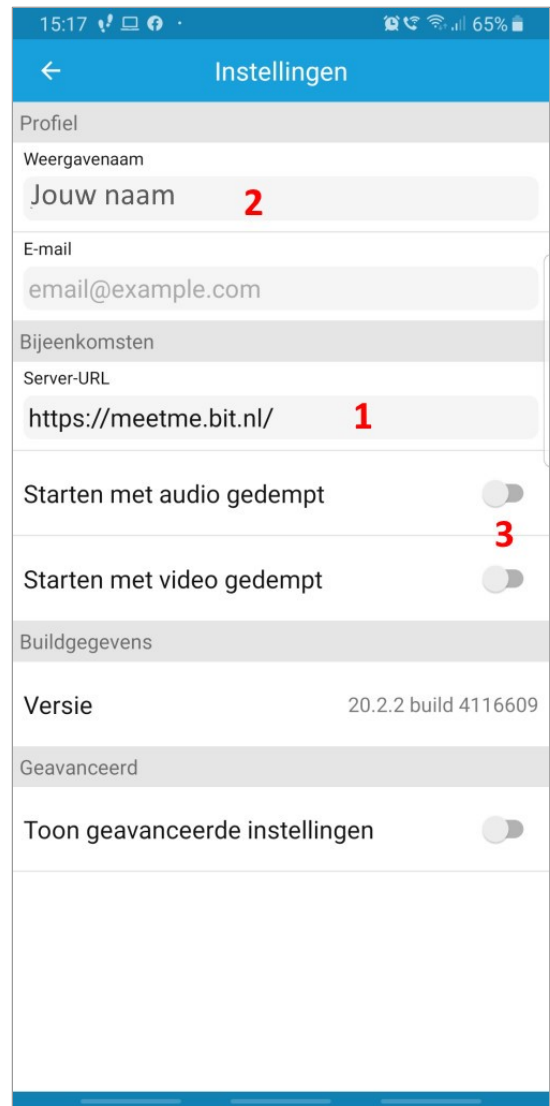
15:17 65%

←

Instellingen

Profiel

Weergavenaam

Jouw naam

2

E-mail

email@example.com

Bijeenkomsten

Server-URL

https://meetme.bit.nl/

1

Starten met audio gedempt

3

Starten met video gedempt

Buildgegevens

Versie

20.2.2 build 4116609

Geavanceerd

Toon geavanceerde instellingen